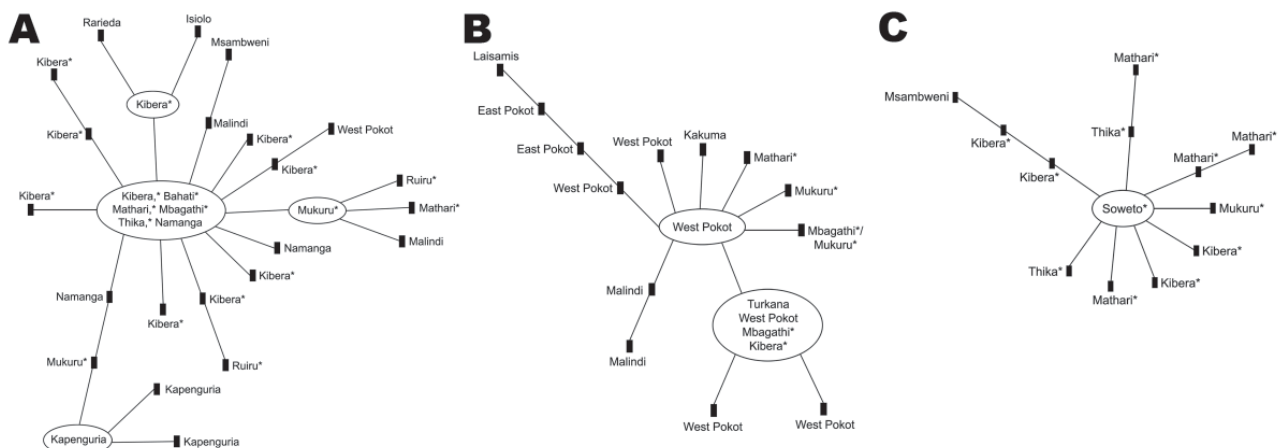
A

Rarieda
Isiolo
Kibera*
Msambweni
Kibera*
Kibera*
Malindi
Kibera*
West Pokot
Kibera*
Kibera*
Kibera,* Bahati* Mathari,* Mbagathi* Thika,* Namanga
Mukuru*
Ruiru*
Mathari*
Malindi
Namanga
Kibera*
Namanga
Kibera*
Kibera*
Ruiru*
Mukuru*
Kapenguria
Kapenguria
Kapenguria

B

Laisamis
East Pokot
East Pokot
West Pokot
Kakuma
Mathari*
West Pokot
Mukuru*
West Pokot
Mbagathi*/ Mukuru*
Malindi
Turkana West Pokot Mbagathi* Kibera*
Malindi
West Pokot
West Pokot

C

Mathari*
Msambweni
Thika*
Mathari*
Kibera*
Mathari*
Kibera*
Soweto*
Mukuru*
Kibera*
Thika*
Kibera*
Mathari*